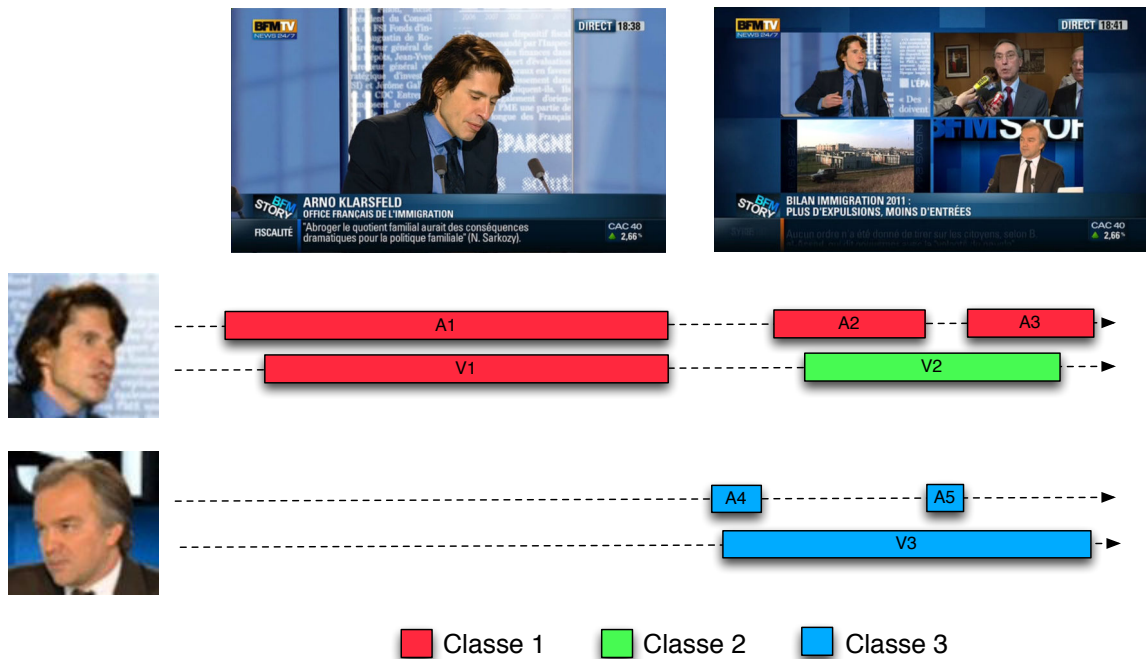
BFM TV NEWS 24/7

DIRECT 18:38

ÉPARGNE

BFM STORY

ARNO KLARSFELD
OFFICE FRANÇAIS DE L'IMMIGRATION

FISCALITÉ "Abroger le quotient familial aurait des conséquences dramatiques pour la politique familiale" (N. Sarkozy).

CAC 40 2,66%

BFM TV NEWS 24/7

DIRECT 18:41

BFM STORY

BFM STORY

BILAN IMMIGRATION 2011 :
PLUS D'EXPULSIONS, MOINS D'ENTRÉES

Aucun ordre n'a été donné de tirer sur les citoyens, selon B.

CAC 40 2,66%

A1

A2

A3

V1

V2

A4

A5

V3

Classe 1

Classe 2

Classe 3